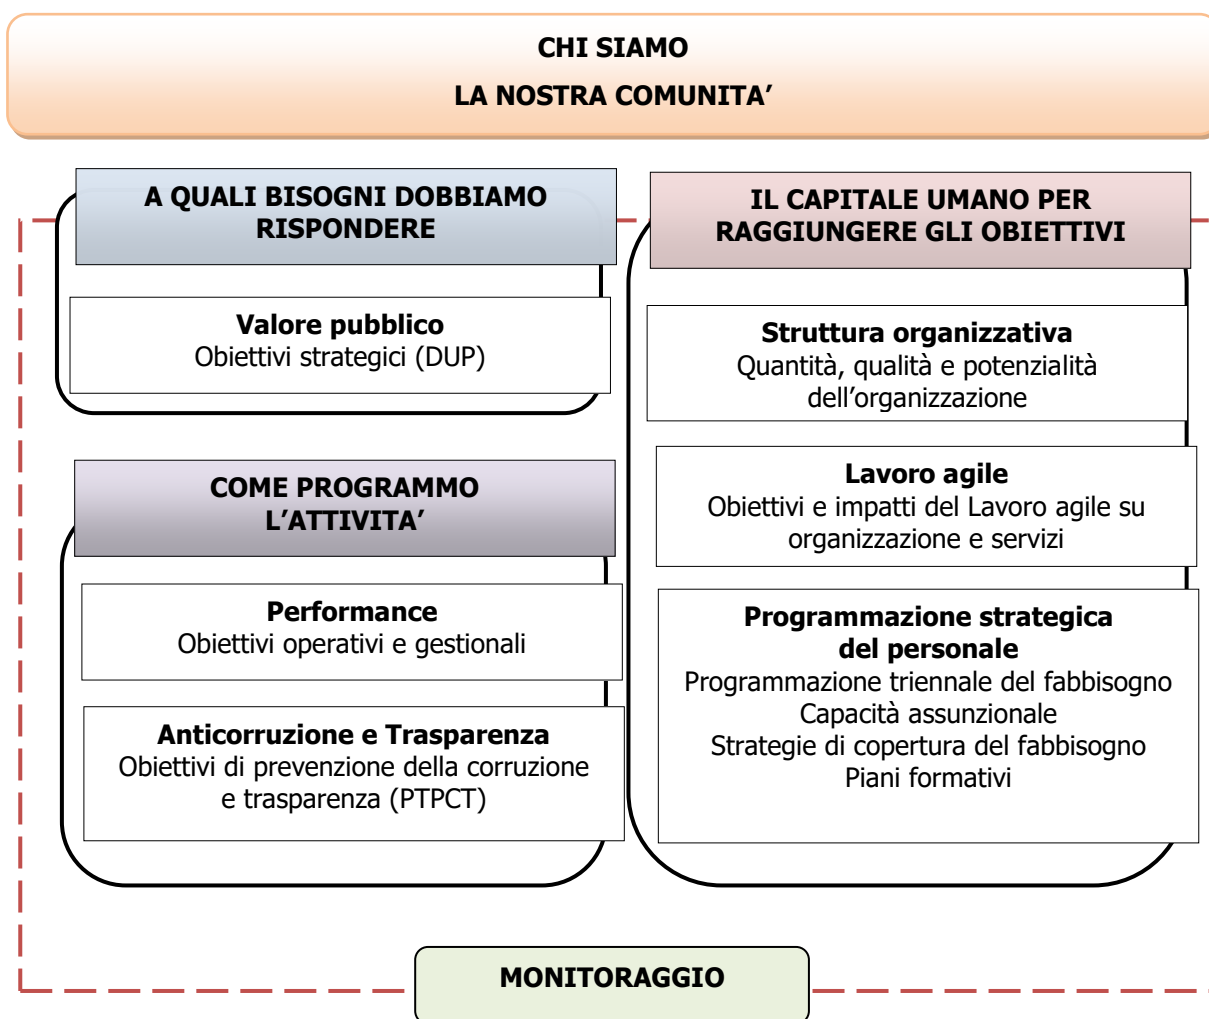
CHI SIAMO
LA NOSTRA COMUNITA'

A QUALI BISOGNI DOBBIAMO RISPONDERE

Valore pubblico
Obiettivi strategici (DUP)

COME PROGRAMMO L'ATTIVITA'

Performance
Obiettivi operativi e gestionali

Anticorruzione e Trasparenza
Obiettivi di prevenzione della corruzione e trasparenza (PTPCT)

IL CAPITALE UMANO PER RAGGIUNGERE GLI OBIETTIVI

Struttura organizzativa
Quantità, qualità e potenzialità dell'organizzazione

Lavoro agile
Obiettivi e impatti del Lavoro agile su organizzazione e servizi

Programmazione strategica del personale
Programmazione triennale del fabbisogno
Capacità assunzionale
Strategie di copertura del fabbisogno
Piani formativi

MONITORAGGIO